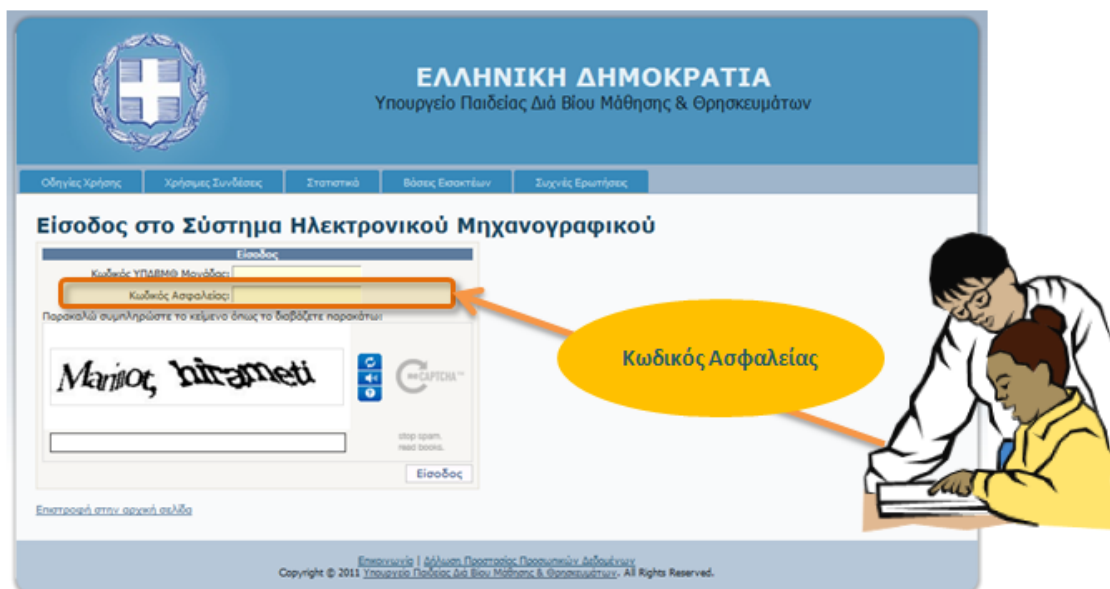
ΕΛΛΗΝΙΚΗ ΔΗΜΟΚΡΑΤΙΑ
Υπουργείο Παιδείας Διά Βίου Μάθησης & Θρησκευμάτων

Οδηγίες Χρήσης | Χρήσιμες Συνδέσεις | Στατιστικά | Βάσεις Εισακτέων | Συχνές Ερωτήσεις

Είσοδος στο Σύστημα Ηλεκτρονικού Μηχανογραφικού

Είσοδος
Κωδικός ΥΠΔΒΜΘ Μονάδας:
Κωδικός Ασφαλείας:
Παρακαλώ συμπληρώστε το κείμενο όπως το διαβάζετε παρακάτω:

Maniiot, hirameti

reCAPTCHA™
stop spam. read books.

Είσοδος

Κωδικός Ασφαλείας

Επιστροφή στην αρχική σελίδα

Επικοινωνία | Δήλωση Προστασίας Προσωπικών Δεδομένων
Copyright © 2011 Υπουργείο Παιδείας Διά Βίου Μάθησης & Θρησκευμάτων. All Rights Reserved.